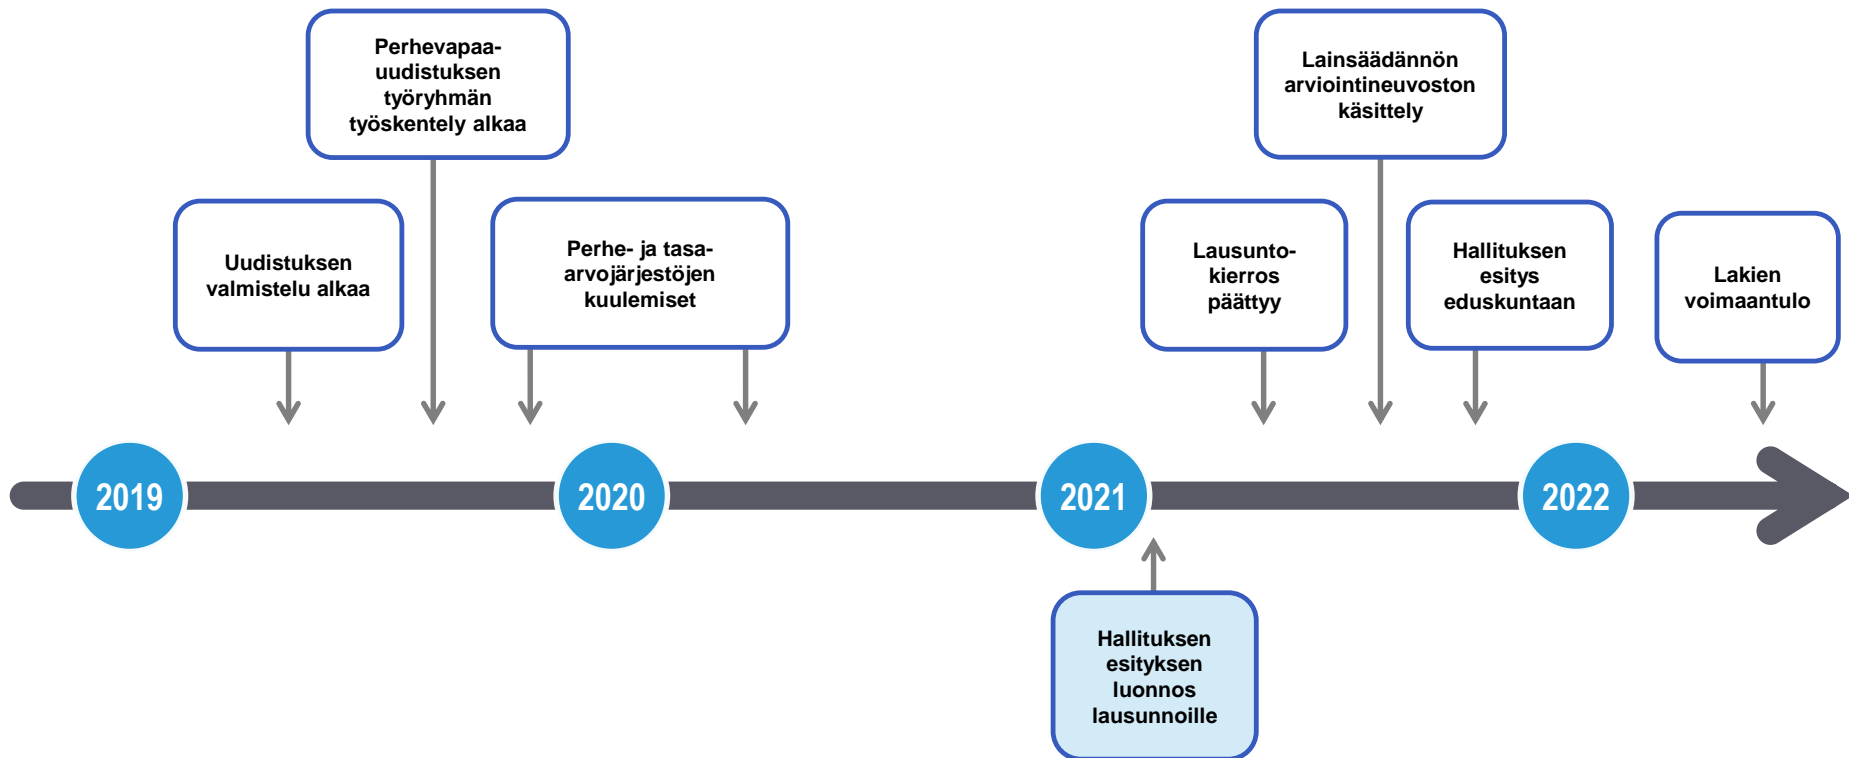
Perhevapaa-uudistuksen työryhmän työskentely alkaa

Lainsäädännön arviointineuvoston käsittely

Uudistuksen valmistelu alkaa

Perhe- ja tasa-arvojärjestöjen kuulemiset

Lausunto-kierros päättyy

Hallituksen esitys eduskuntaan

Lakien voimaantulo

2019

2020

2021

2022

Hallituksen esityksen luonnos lausunnoille